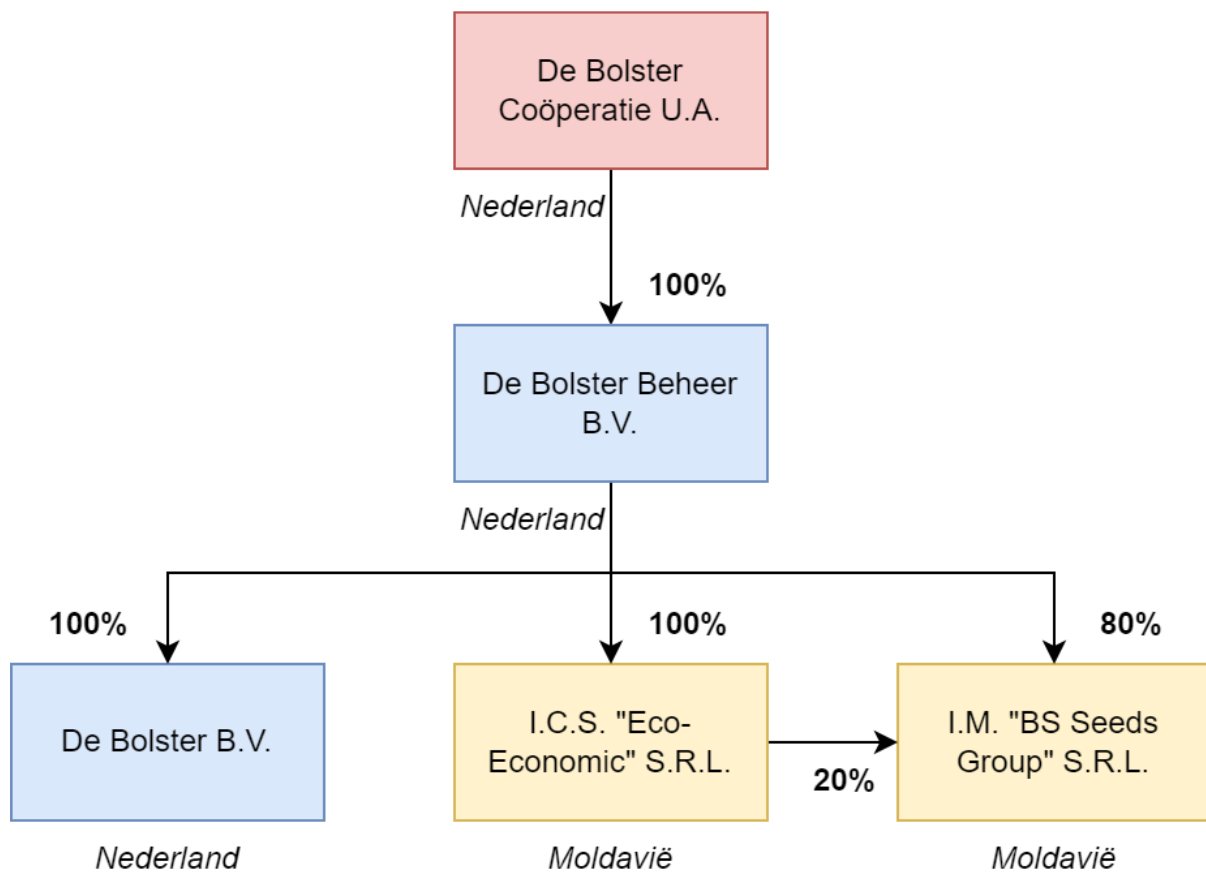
De Bolster Coöperatie U.A.

Nederland

100%

De Bolster Beheer B.V.

Nederland

100%

100%

80%

De Bolster B.V.

I.C.S. "Eco-Economic" S.R.L.

20%

I.M. "BS Seeds Group" S.R.L.

Nederland

Moldavië

Moldavië